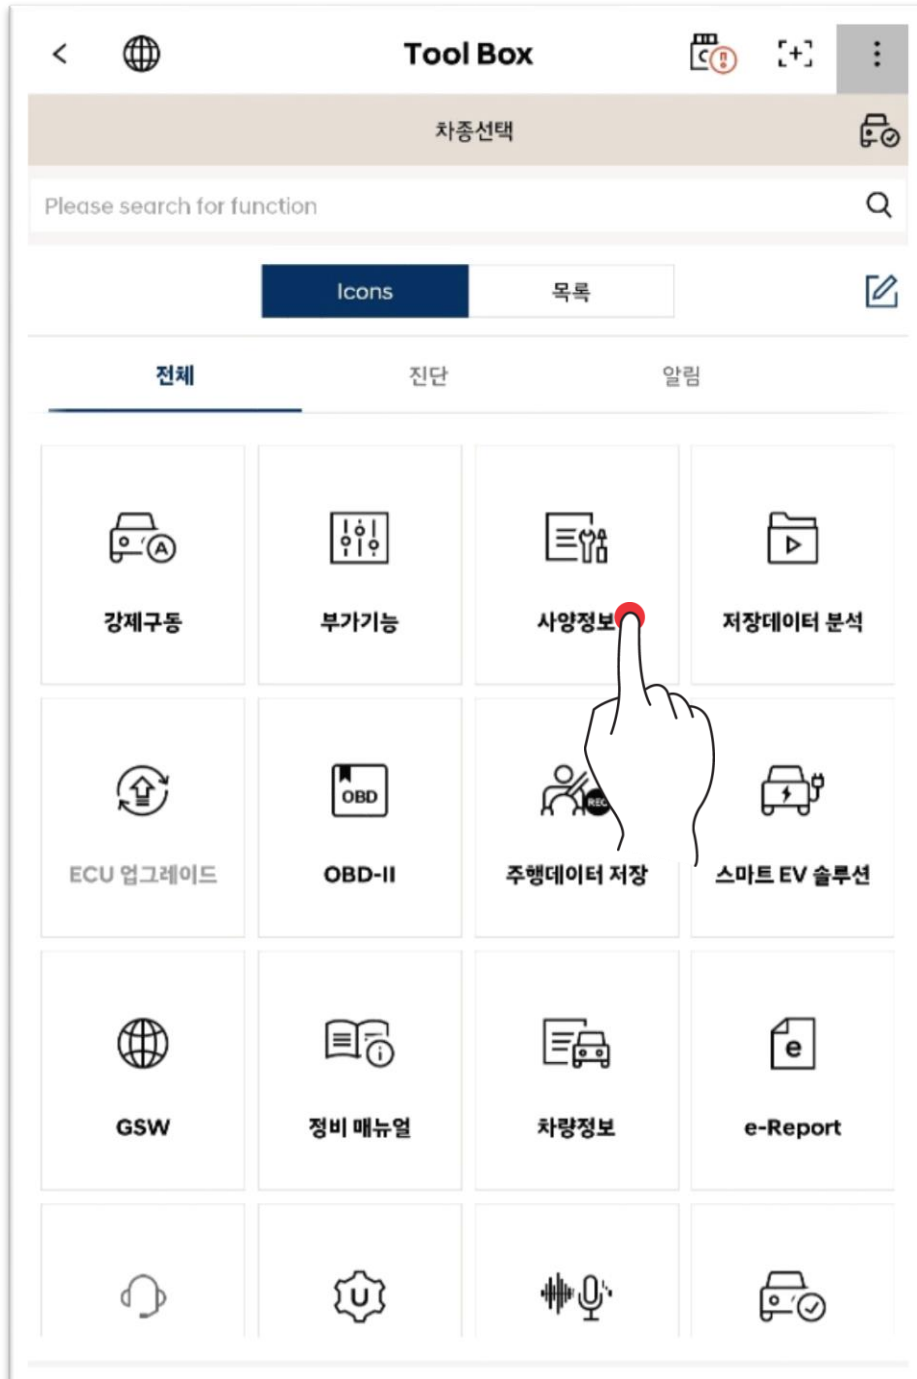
Tool Box

차종선택

Please search for function

Icons
목록

전체
진단
알림

강제구동
부가기능
사양정보
저장데이터 분석

ECU 업그레이드
OBD
OBD-II
REC
주행데이터 저장
스마트 EV 솔루션

GSW
정비 매뉴얼
차량정보
e
e-Report

U